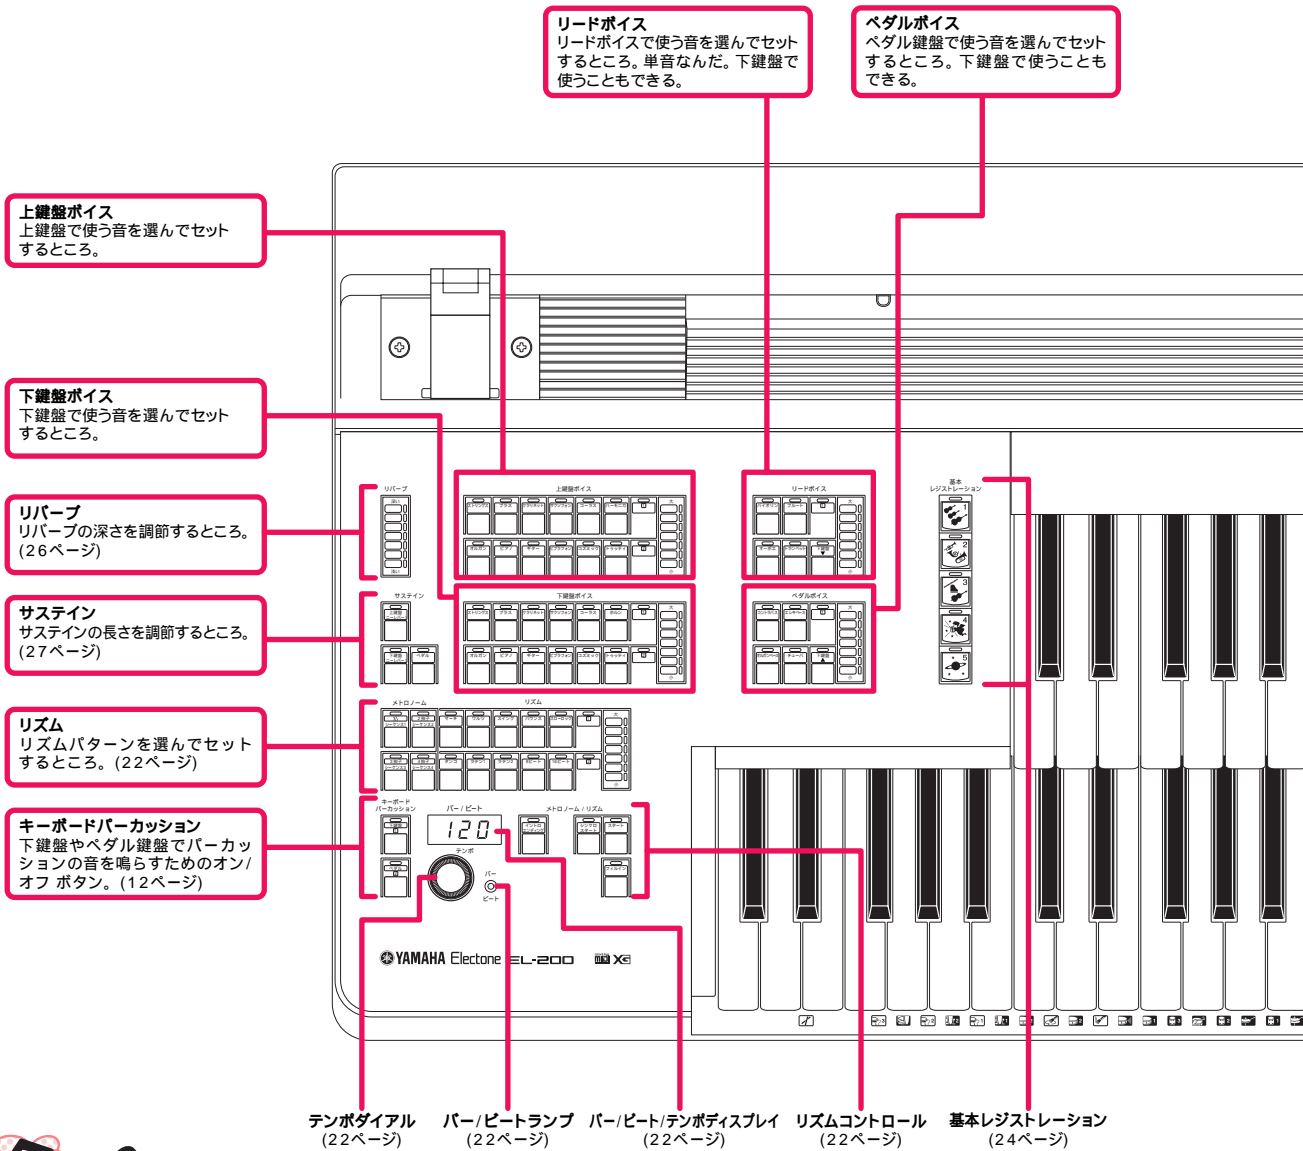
リードボイス
リードボイスで使う音を選んでセットするところ。単音なんだ。下鍵盤で使うこともできる。

ペダルボイス
ペダル鍵盤で使う音を選んでセットするところ。下鍵盤で使うこともできる。

上鍵盤ボイス
上鍵盤で使う音を選んでセットするところ。

下鍵盤ボイス
下鍵盤で使う音を選んでセットするところ。

リバーブ
リバーブの深さを調節するところ。(26ページ)

サステイン
サステインの長さを調節するところ。(27ページ)

リズム
リズムパターンを選んでセットするところ。(22ページ)

キーボードパーカッション
下鍵盤やペダル鍵盤でパーカッションの音を鳴らすためのオン/オフ ボタン。(12ページ)

リバーブ
サステイン
上鍵盤ボイス
下鍵盤ボイス
リードボイス
ペダルボイス
基本レジストレーション
メトロノーム
リズム
キーボードパーカッション
バー/ビート
120
テンポ
メトロノーム/リズム
バー
ビート

YAMAHA Electone EL-200 XG

テンポダイアル
(22ページ)
バー/ビートランプ
(22ページ)
バー/ビート/テンポディスプレイ
(22ページ)
リズムコントロール
(22ページ)
基本レジストレーション
(24ページ)